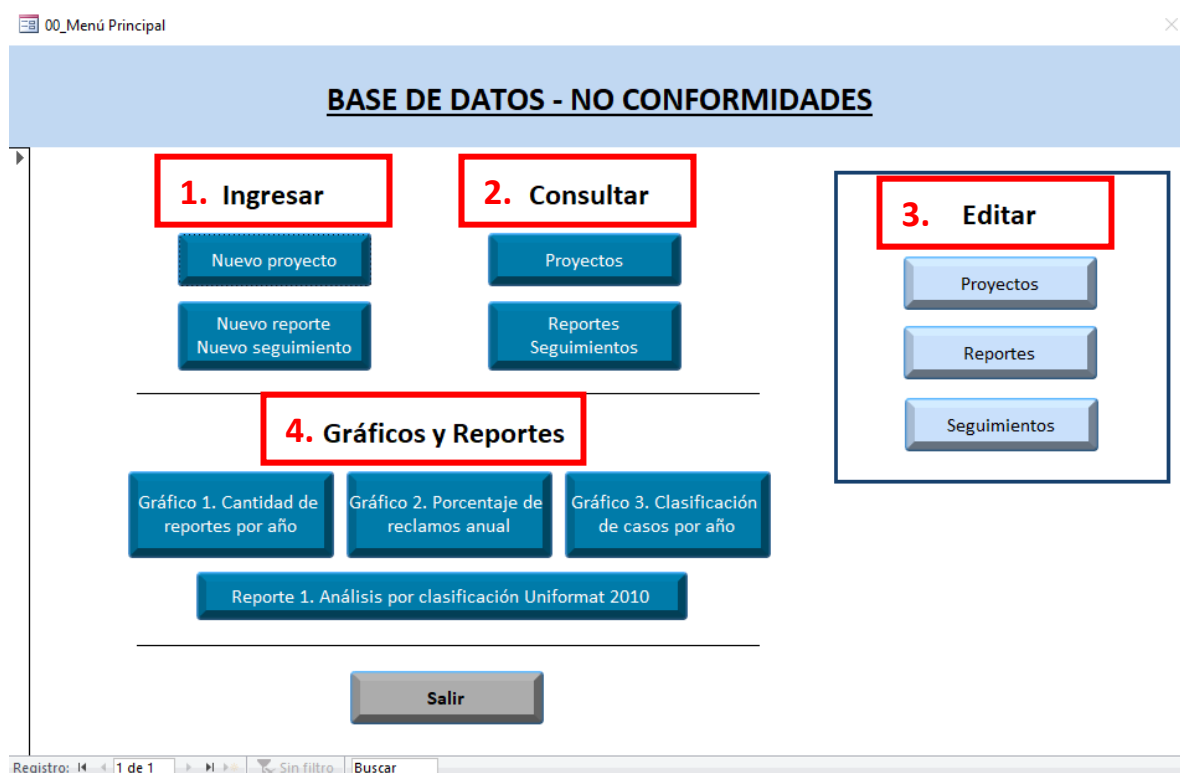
00_Menú Principal

BASE DE DATOS - NO CONFORMIDADES

1. Ingresar

Nuevo proyecto

Nuevo reporte
Nuevo seguimiento

2. Consultar

Proyectos

Reportes
Seguimientos

3. Editar

Proyectos

Reportes

Seguimientos

4. Gráficos y Reportes

Gráfico 1. Cantidad de reportes por año

Gráfico 2. Porcentaje de reclamos anual

Gráfico 3. Clasificación de casos por año

Reporte 1. Análisis por clasificación Uniformat 2010

Salir

Registro: 1 de 1 Sin filtro Buscar